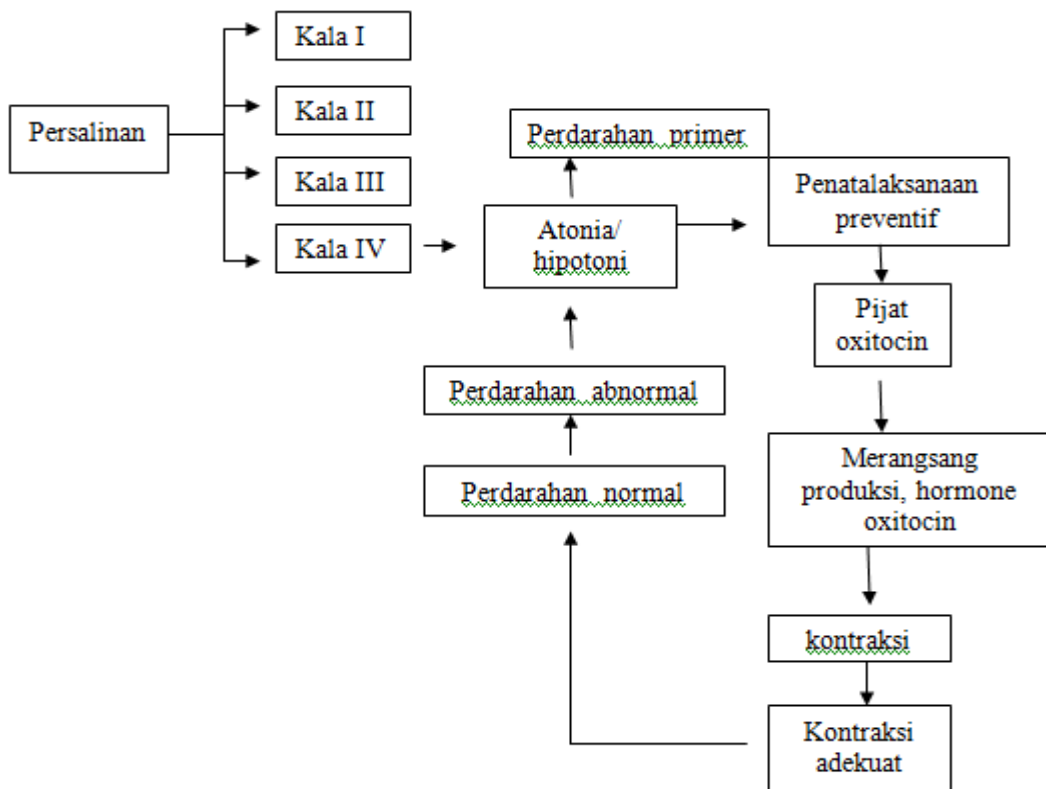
Persalinan

Kala I

Kala II

Kala III

Kala IV

Perdarahan primer

Atonia/ hipotoni

Penatalaksanaan preventif

Pijat oxitocin

Perdarahan abnormal

Perdarahan normal

Merangsang produksi, hormone oxitocin

kontraksi

Kontraksi adekuat